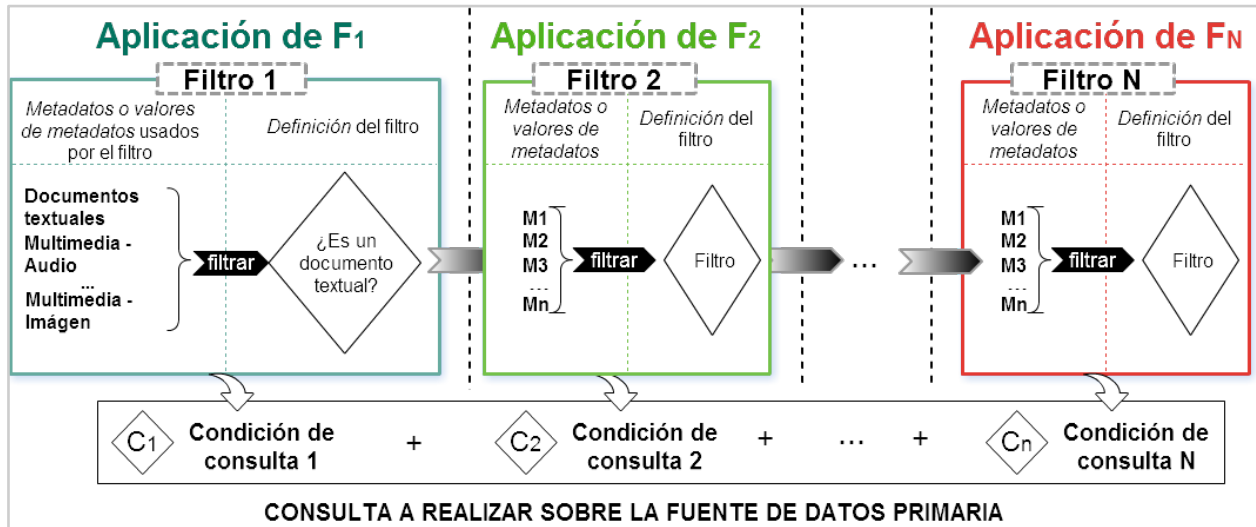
Aplicación de $F_1$

Filtro 1

Metadatos o valores de metadatos usados por el filtro

Definición del filtro

Documentos textuales
Multimedia - Audio
...
Multimedia - Imágen

filtrar

¿Es un documento textual?

Aplicación de $F_2$

Filtro 2

Metadatos o valores de metadatos

Definición del filtro

M1
M2
M3
...
Mn

filtrar

Filtro

...

Aplicación de $F_N$

Filtro N

Metadatos o valores de metadatos

Definición del filtro

M1
M2
M3
...
Mn

filtrar

Filtro

$C_1$ Condición de consulta 1 + $C_2$ Condición de consulta 2 + ... + $C_n$ Condición de consulta N

CONSULTA A REALIZAR SOBRE LA FUENTE DE DATOS PRIMARIA